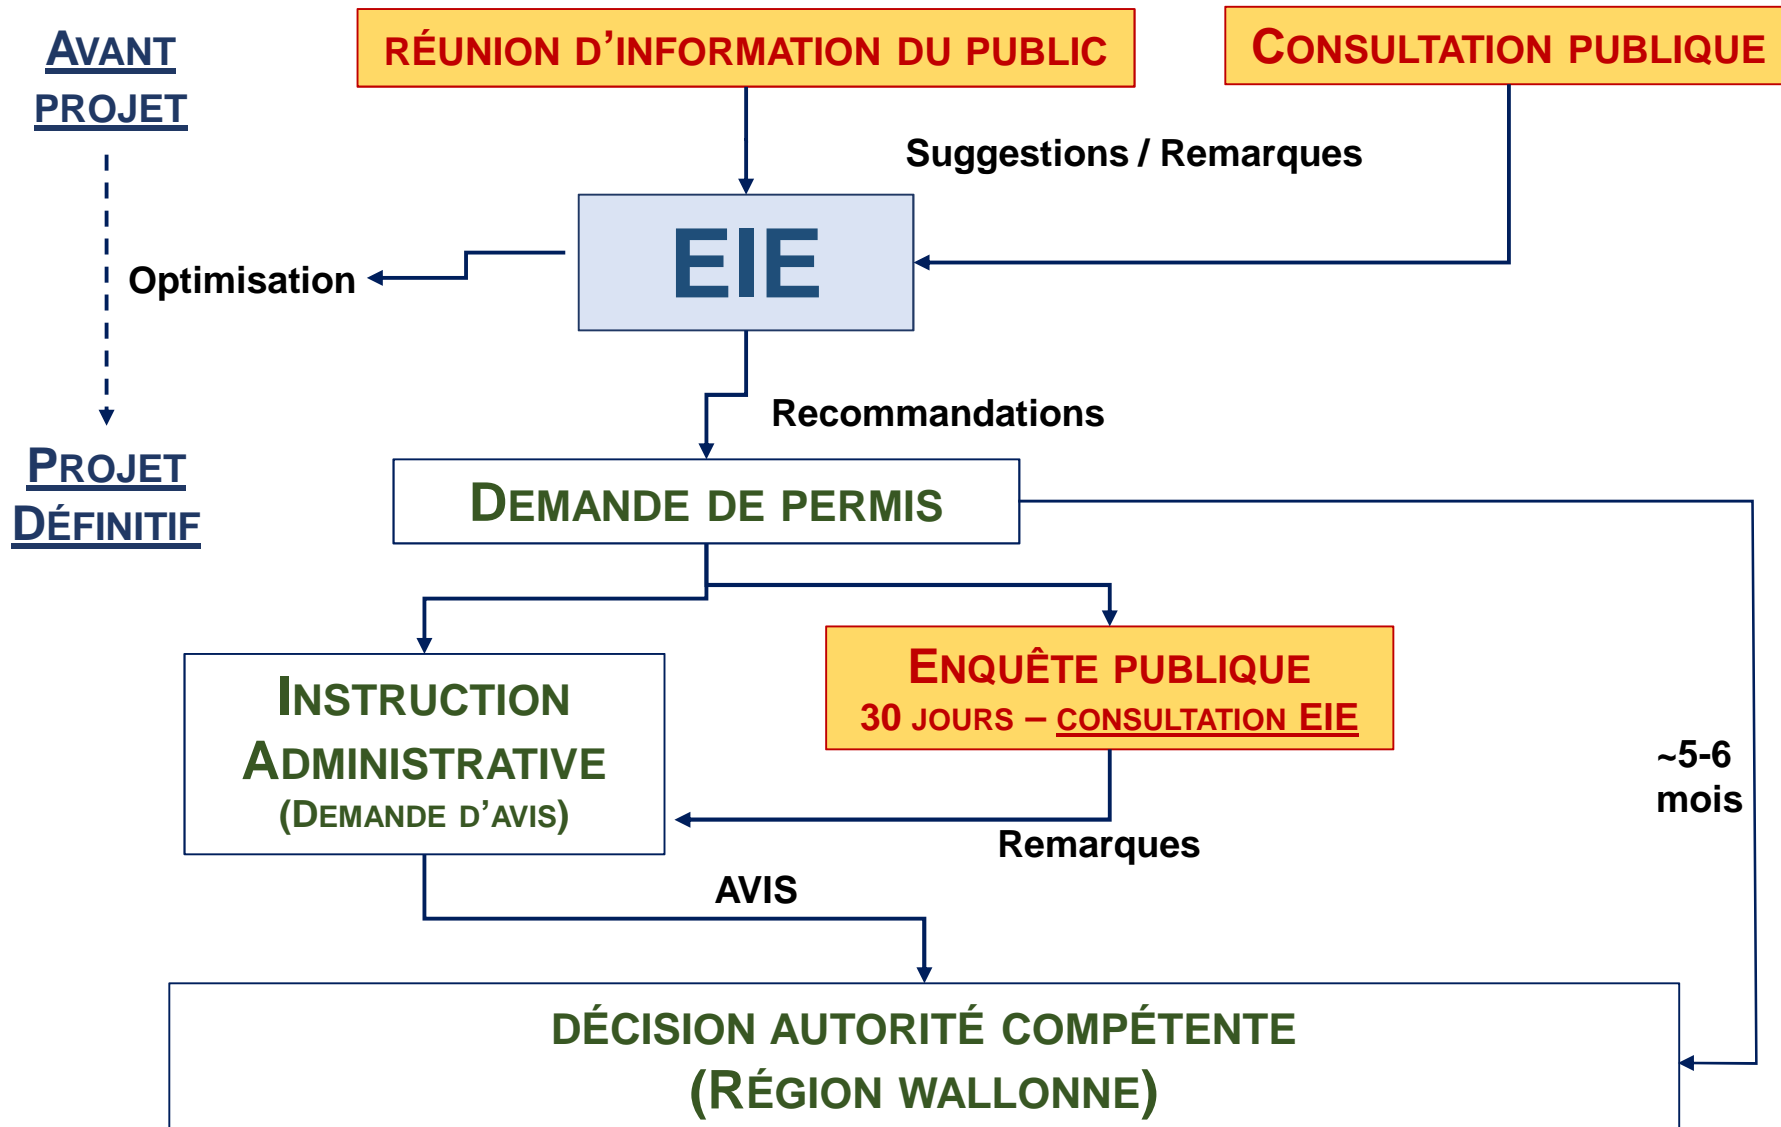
AVANT PROJET

RÉUNION D'INFORMATION DU PUBLIC

CONSULTATION PUBLIQUE

Suggestions / Remarques

EIE

Optimisation

Recommandations

PROJET DÉFINITIF

DEMANDE DE PERMIS

INSTRUCTION ADMINISTRATIVE (DEMANDE D'AVIS)

ENQUÊTE PUBLIQUE
30 JOURS – CONSULTATION EIE

~5-6 mois

Remarques

AVIS

DÉCISION AUTORITÉ COMPÉTENTE (RÉGION WALLONNE)